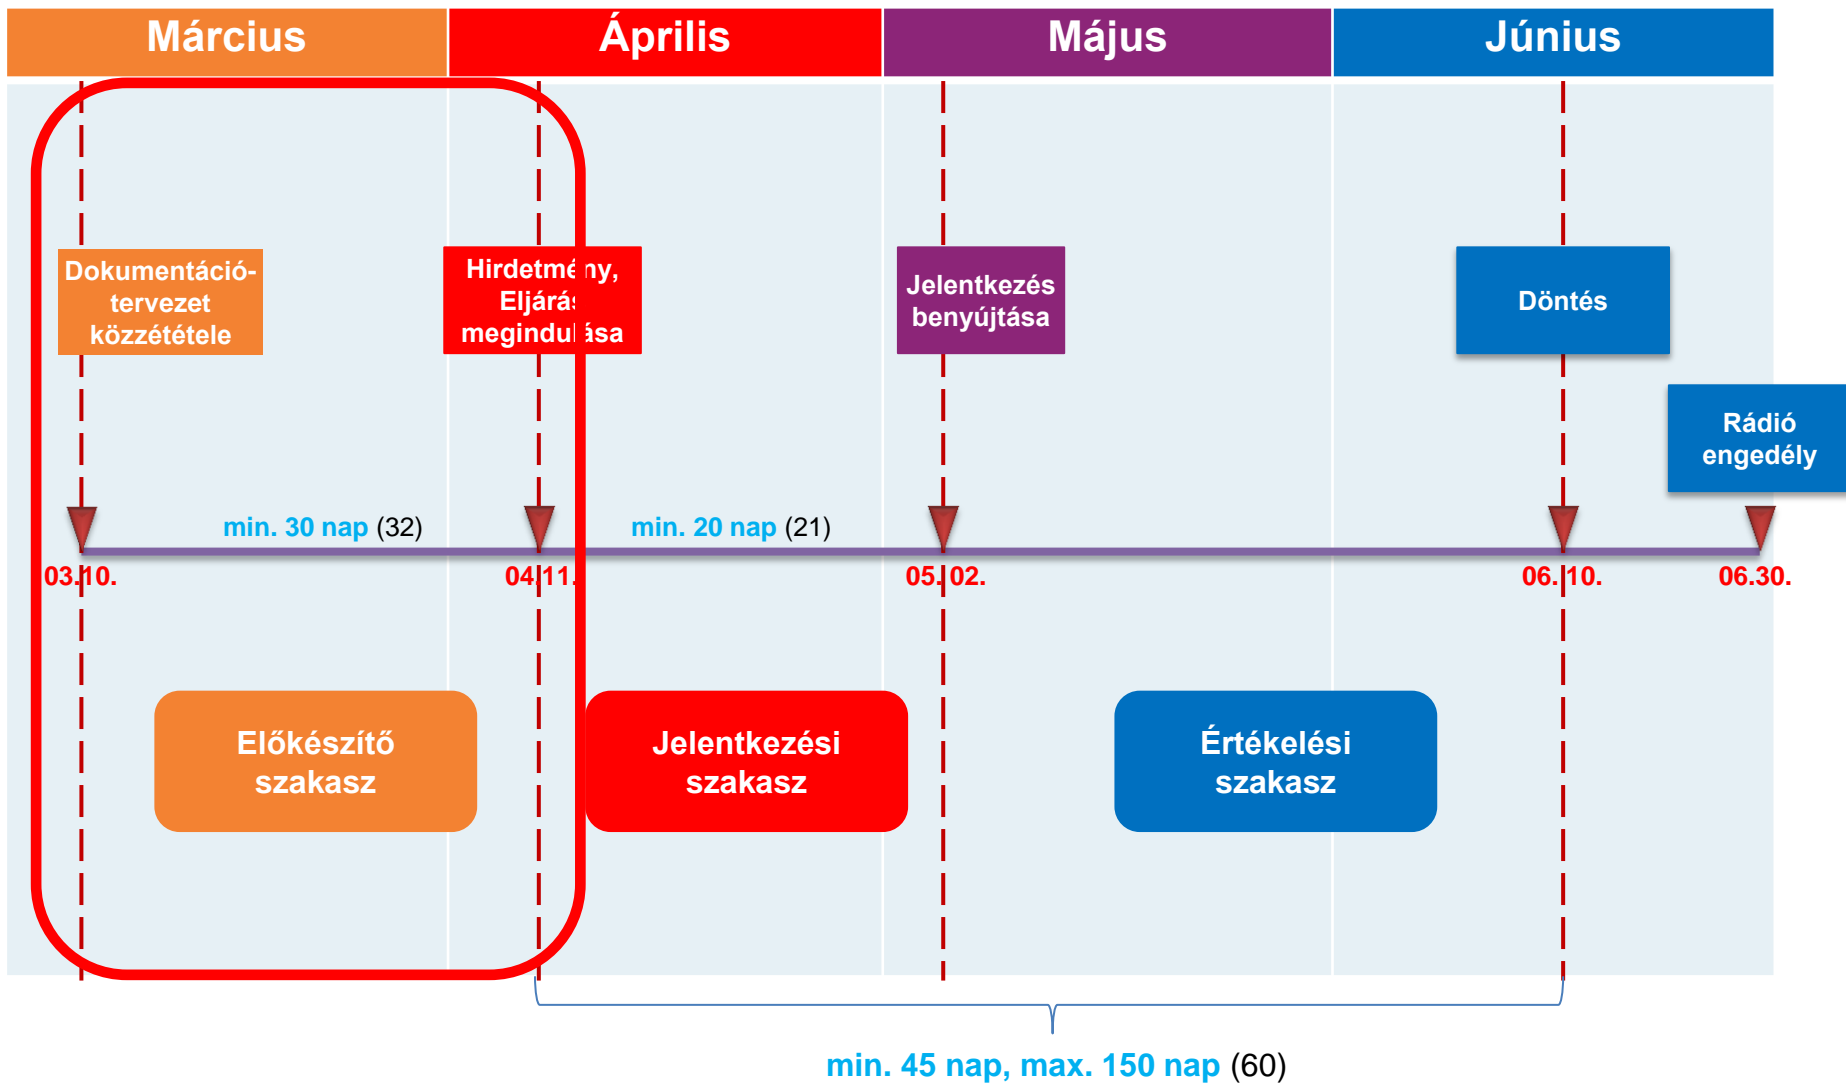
Március

Április

Május

Június

Dokumentáció-tervezet közzététele

Hirdetmény, Eljárás megindulása

Jelentkezés benyújtása

Döntés

Rádió engedély

min. 30 nap (32)

min. 20 nap (21)

03.10.

04.11.

05.02.

06.10.

06.30.

Előkészítő szakasz

Jelentkezési szakasz

Értékelési szakasz

min. 45 nap, max. 150 nap (60)